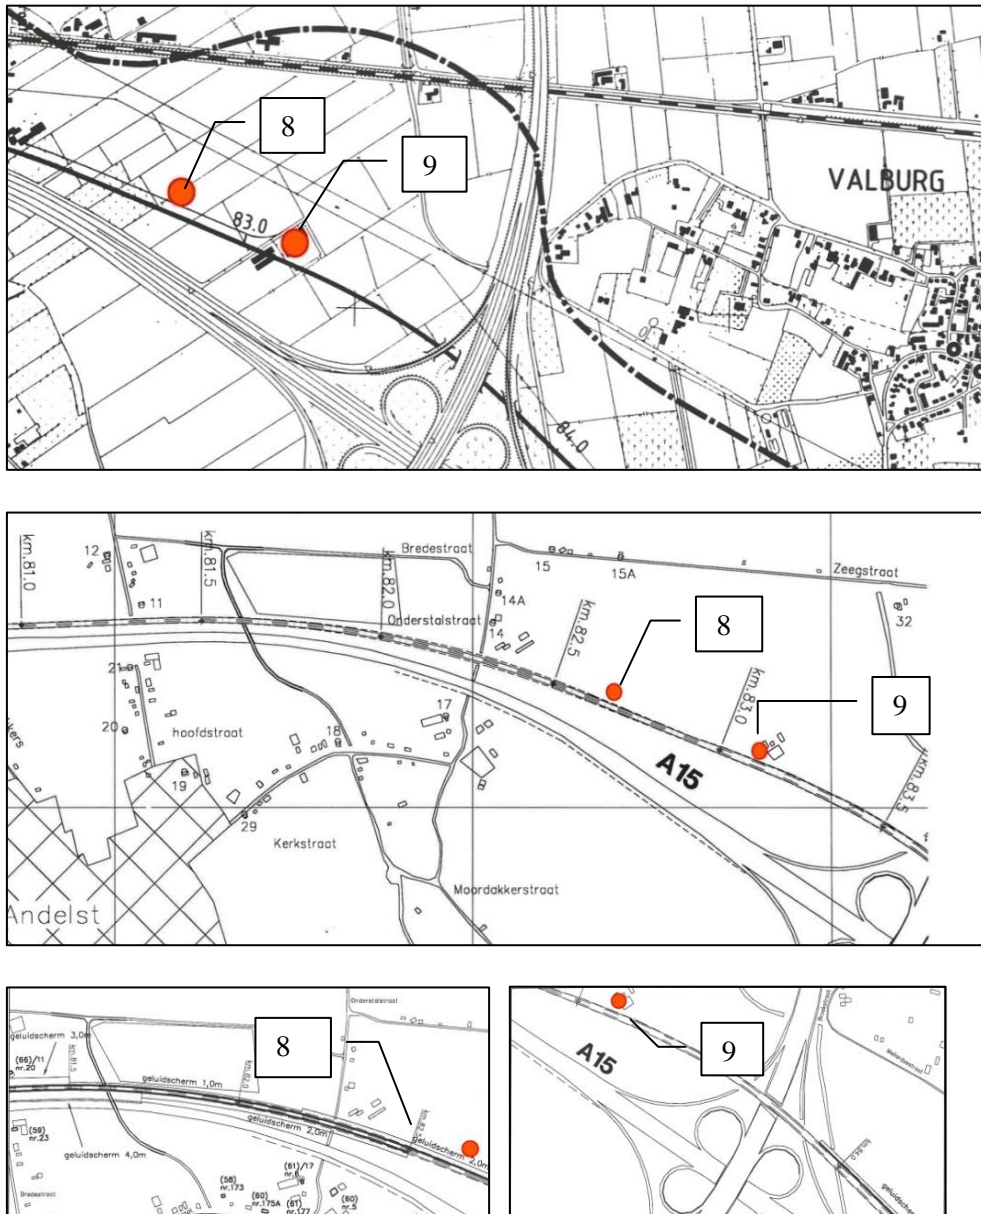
8

9

83.0

VALBURG

84.0

km.81.0

12

km.81.5

km.82.0

Bredestraat

15

15A

Zeegstraat

11

14A

Onderstalstraat

14

km.82.5

8

32

km.83.0

9

21

20

hoofdstraat

17

18

A15

km.83.5

19

29

Kerkstraat

Moordakkerstraat

Andelst

Onderstalstraat

8

geluidscherm 3,0m

(66)/11 nr.20

km.81.5

geluidscherm 1,0m

km.82.0

(59) nr.23

geluidscherm 4,0m

geluidscherm 2,0m

(61)/17 nr.6

geluidscherm 2,0m

Bredestraat

(58) nr.173

(60) nr.175A

(61) nr.177

(60) nr.5

9

A15

geluidscherm